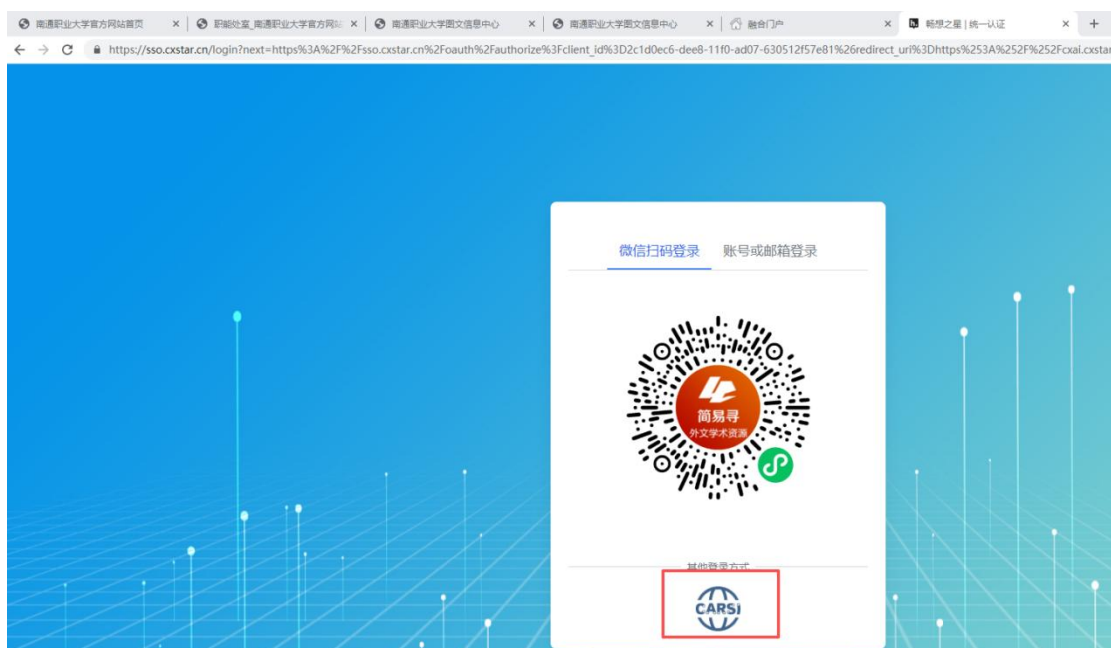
南通职业大学官方网站首页 × | 职能处室_南通职业大学官方网站 × | 南通职业大学图文信息中心 × | 南通职业大学图文信息中心 × | 融合门户 × | 畅想之星 | 统一认证 × | +

https://sso.cxstar.cn/login?next=https%3A%2F%2Fsso.cxstar.cn%2Foauth%2Fauthorize%3Fclient_id%3D2c1d0ec6-dee8-11f0-ad07-630512f57e81%26redirect_uri%3Dhttps%253A%252F%252Fcxai.cxstar

微信扫码登录 账号或邮箱登录

简易寻
外文学术资源

其他登录方式

CARSI